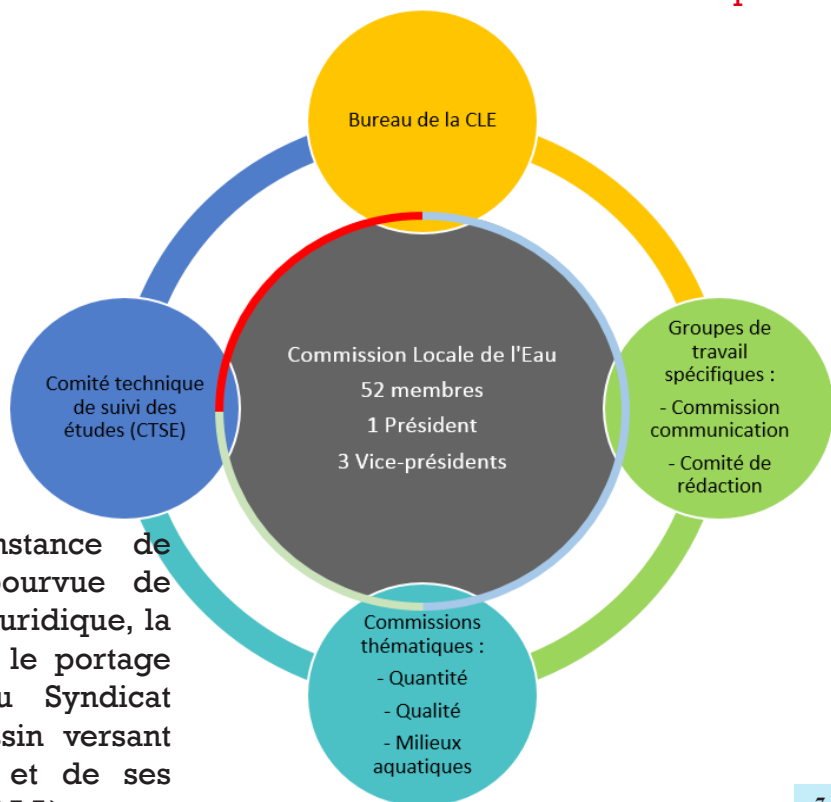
Bureau de la CLE

Groupes de travail spécifiques :
- Commission communication
- Comité de rédaction

Commission Locale de l'Eau
52 membres
1 Président
3 Vice-présidents

Comité technique de suivi des études (CTSE)

Commissions thématiques :
- Quantité
- Qualité
- Milieux aquatiques

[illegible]nstance de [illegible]pourvue de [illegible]uridique, la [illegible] le portage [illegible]u Syndicat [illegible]sin versant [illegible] et de ses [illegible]

7